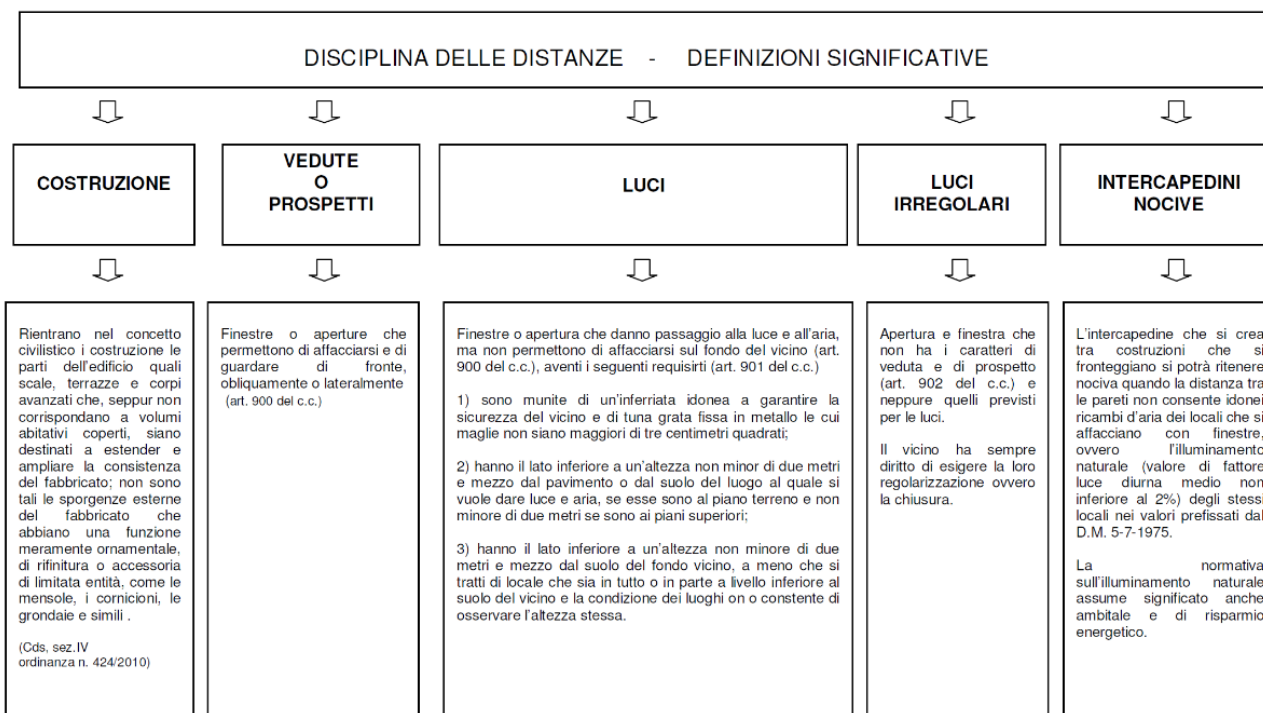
DISCIPLINA DELLE DISTANZE - DEFINIZIONI SIGNIFICATIVE

COSTRUZIONE

VEDUTE O PROSPETTI

LUCI

LUCI IRREGOLARI

INTERCAPEDINI NOCIVE

Rientrano nel concetto civilistico i costruzione le parti dell'edificio quali scale, terrazze e corpi avanzati che, seppur non corrispondano a volumi abitativi coperti, siano destinati a estender e ampliare la consistenza del fabbricato; non sono tali le sporgenze esterne del fabbricato che abbiano una funzione meramente ornamentale, di rifinitura o accessoria di limitata entità, come le mensole, i cornicioni, le grondaie e simili .

(Cds, sez.IV ordinanza n. 424/2010)

Finestre o aperture che permettono di affacciarsi e di guardare di fronte, obliquamente o lateralmente (art. 900 del c.c.)

Finestre o apertura che danno passaggio alla luce e all'aria, ma non permettono di affacciarsi sul fondo del vicino (art. 900 del c.c.), aventi i seguenti requisirti (art. 901 del c.c.)

1) sono munite di un'inferriata idonea a garantire la sicurezza del vicino e di tuna grata fissa in metallo le cui maglie non siano maggiori di tre centimetri quadrati;

2) hanno il lato inferiore a un'altezza non minor di due metri e mezzo dal pavimento o dal suolo del luogo al quale si vuole dare luce e aria, se esse sono al piano terreno e non minore di due metri se sono ai piani superiori;

3) hanno il lato inferiore a un'altezza non minore di due metri e mezzo dal suolo del fondo vicino, a meno che si tratti di locale che sia in tutto o in parte a livello inferiore al suolo del vicino e la condizione dei luoghi on o constente di osservare l'altezza stessa.

Apertura e finestra che non ha i caratteri di veduta e di prospetto (art. 902 del c.c.) e neppure quelli previsti per le luci.

Il vicino ha sempre diritto di esigere la loro regolarizzazione ovvero la chiusura.

L'intercapedine che si crea tra costruzioni che si fronteggiano si potrà ritenere nociva quando la distanza tra le pareti non consente idonei ricambi d'aria dei locali che si affacciano con finestre, ovvero l'illuminamento naturale (valore di fattore luce diurna medio non inferiore al 2%) degli stessi locali nei valori prefissati dal D.M. 5-7-1975.

La normativa sull'illuminamento naturale assume significato anche ambitale e di risparmio energetico.